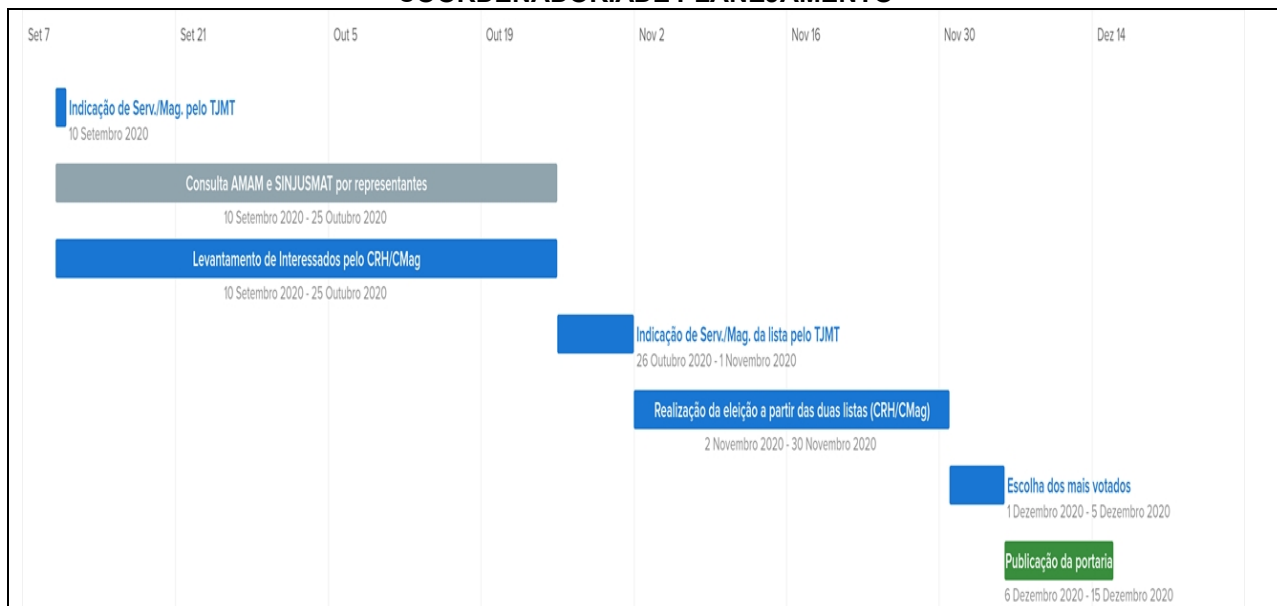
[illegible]

Set 7 | Set 21 | Out 5 | Out 19 | Nov 2 | Nov 16 | Nov 30 | Dez 14

Indicação de Serv./Mag. pelo TJMT
10 Setembro 2020

Consulta AMAM e SINJUSMAT por representantes
10 Setembro 2020 - 25 Outubro 2020

Levantamento de Interessados pelo CRH/CMag
10 Setembro 2020 - 25 Outubro 2020

Indicação de Serv./Mag. da lista pelo TJMT
26 Outubro 2020 - 1 Novembro 2020

Realização da eleição a partir das duas listas (CRH/CMag)
2 Novembro 2020 - 30 Novembro 2020

Escolha dos mais votados
1 Dezembro 2020 - 5 Dezembro 2020

Publicação da portaria
6 Dezembro 2020 - 15 Dezembro 2020